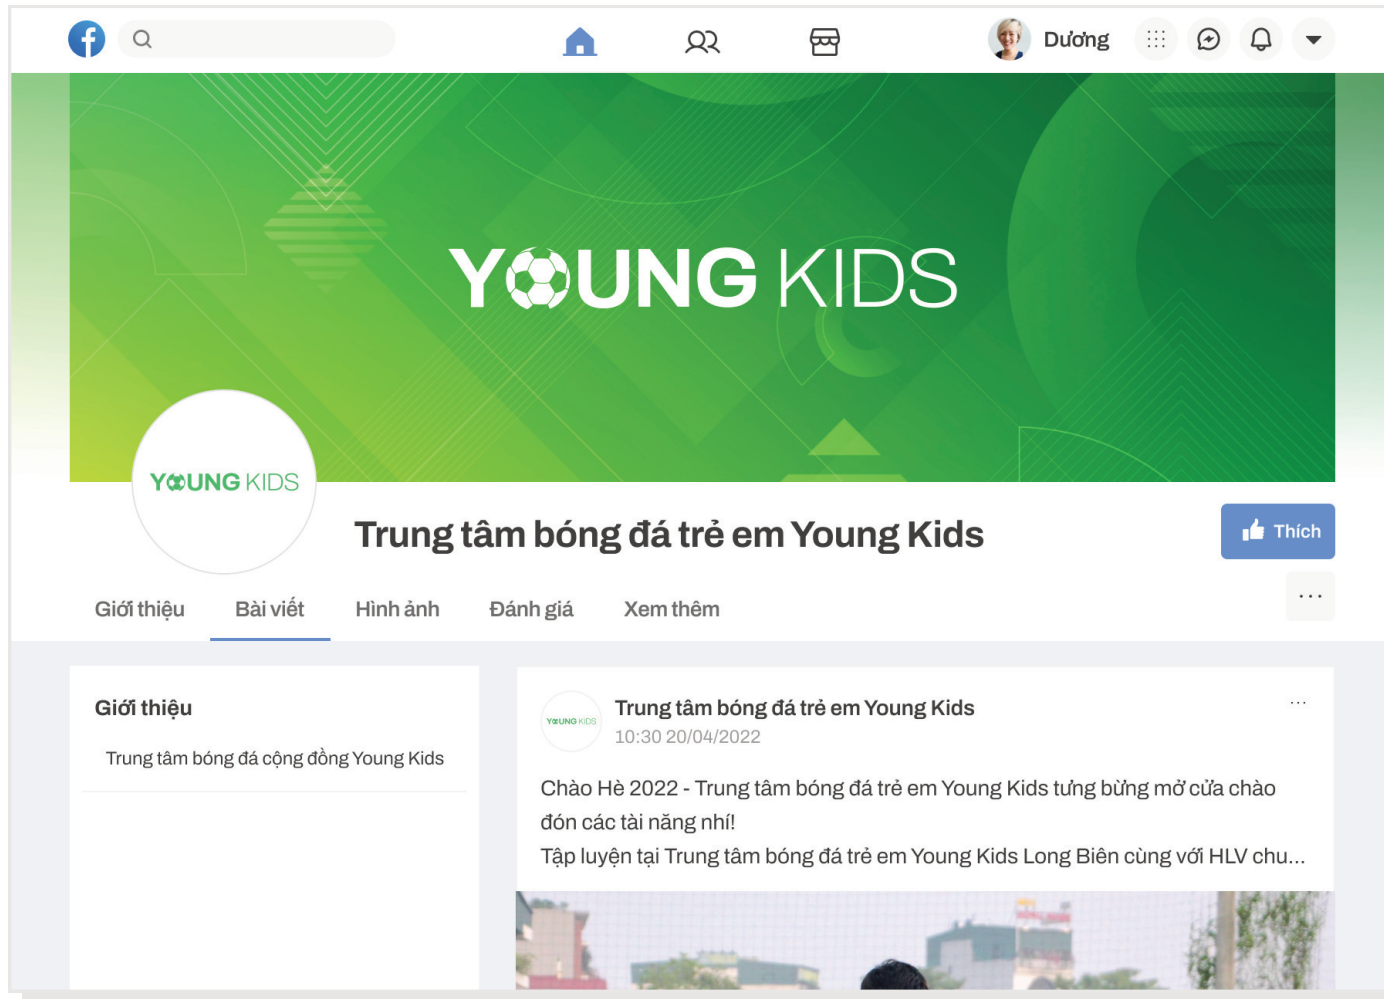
Dương

YOUNG KIDS

YOUNG KIDS

Trung tâm bóng đá trẻ em Young Kids

Thích

...

Giới thiệu Bài viết Hình ảnh Đánh giá Xem thêm

Giới thiệu

Trung tâm bóng đá cộng đồng Young Kids

YOUNG KIDS

Trung tâm bóng đá trẻ em Young Kids
10:30 20/04/2022

...

Chào Hè 2022 - Trung tâm bóng đá trẻ em Young Kids tưng bừng mở cửa chào đón các tài năng nhí!
Tập luyện tại Trung tâm bóng đá trẻ em Young Kids Long Biên cùng với HLV chu...